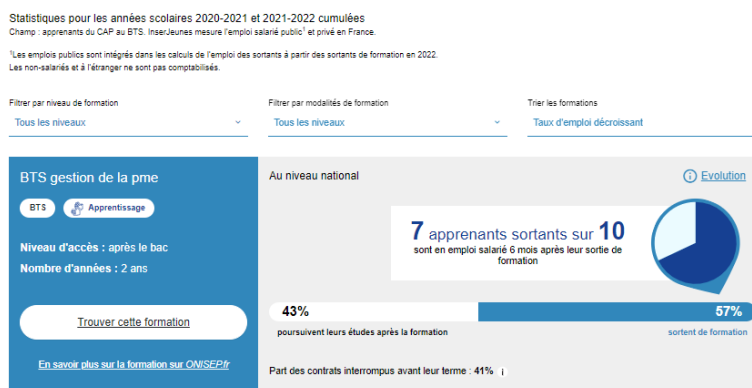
Statistiques pour les années scolaires 2020-2021 et 2021-2022 cumulées
Champ : apprenants du CAP au BTS. InserJeunes mesure l'emploi salarié public¹ et privé en France.

¹Les emplois publics sont intégrés dans les calculs de l'emploi des sortants à partir des sortants de formation en 2022.
Les non-salariés et à l'étranger ne sont pas comptabilisés.

Filtrer par niveau de formation
Tous les niveaux

Filtrer par modalités de formation
Tous les niveaux

Trier les formations
Taux d'emploi décroissant

BTS gestion de la pme

BTS

Apprentissage

Niveau d'accès : après le bac

Nombre d'années : 2 ans

Trouver cette formation

En savoir plus sur la formation sur ONISEP.fr

Au niveau national

Evolution

7 apprenants sortants sur 10 sont en emploi salarié 6 mois après leur sortie de formation

43%
poursuivent leurs études après la formation

57%
sortent de formation

Part des contrats interrompus avant leur terme : 41%